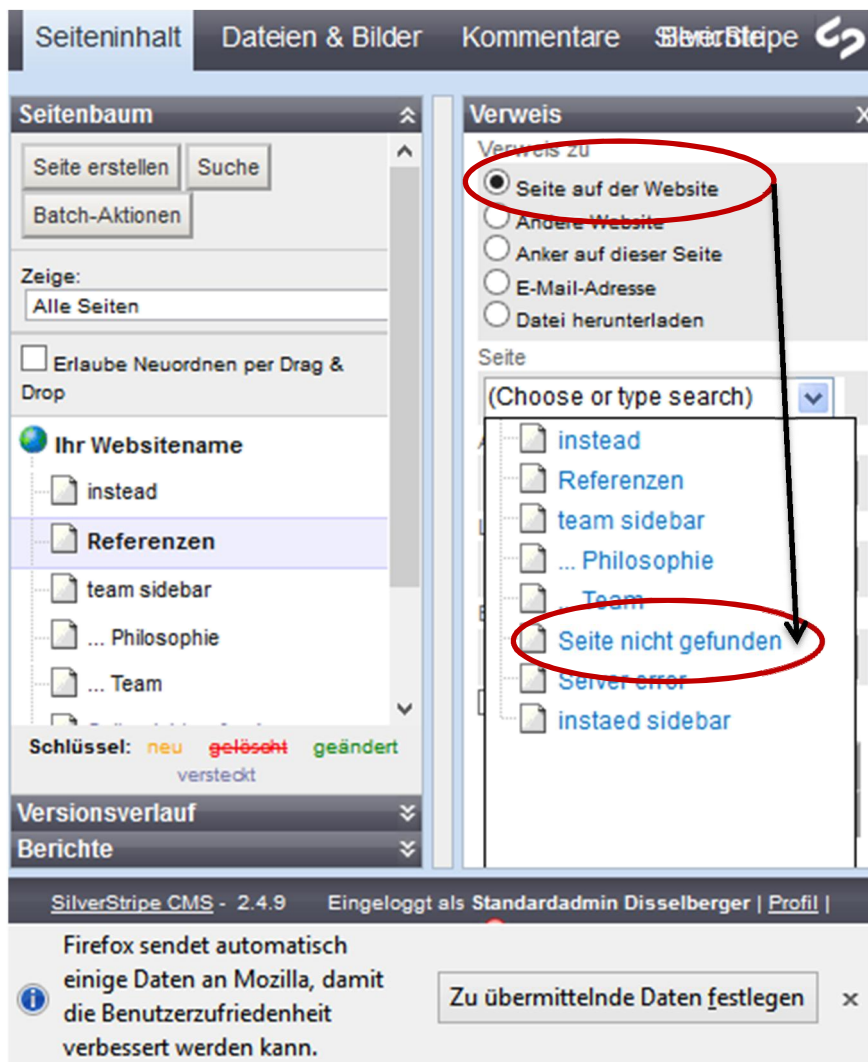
Seiteninhalt Dateien & Bilder Kommentare SilverStripe

Seitenbaum

Seite erstellen Suche
Batch-Aktionen

Zeige:
Alle Seiten

Erlaube Neuordnen per Drag & Drop

Ihr Websitename
instead
Referenzen
team sidebar
... Philosophie
... Team

Schlüssel: neu gelöscht geändert versteckt

Versionsverlauf
Berichte

Verweis
Verweis zu
Seite auf der Website
Andere Website
Anker auf dieser Seite
E-Mail-Adresse
Datei herunterladen

Seite
(Choose or type search)
instead
Referenzen
team sidebar
... Philosophie
... Team
Seite nicht gefunden
Server error
instaed sidebar

SilverStripe CMS - 2.4.9 Eingeloggt als Standardadmin Disselberger | Profil |

Firefox sendet automatisch einige Daten an Mozilla, damit die Benutzerzufriedenheit verbessert werden kann.

Zu übermittelnde Daten festlegen

×